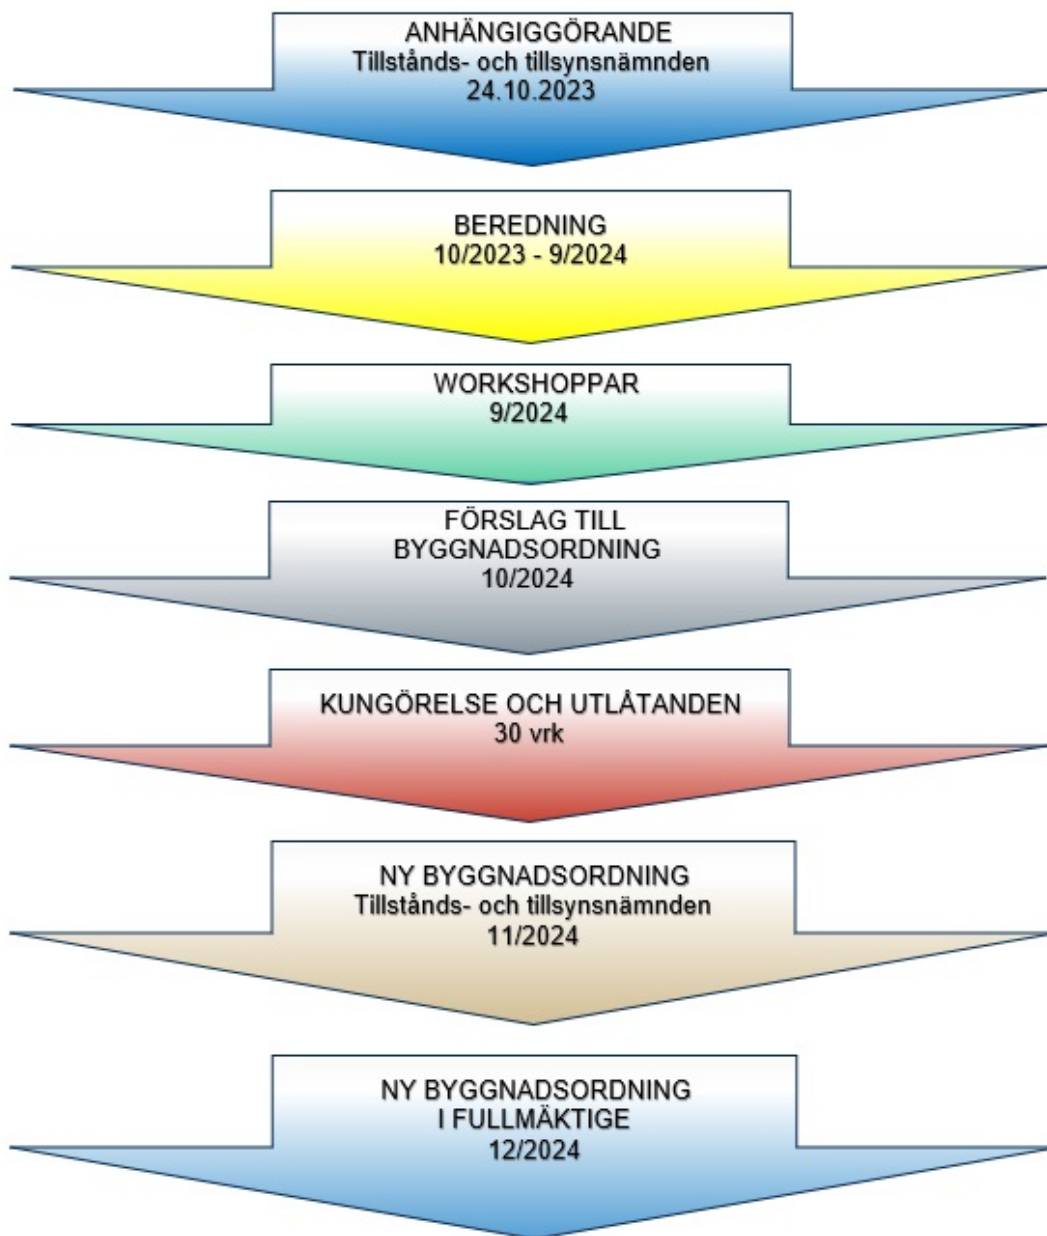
ANHÄNGIGGÖRANDE
Tillstånds- och tillsynsnämnden
24.10.2023

BEREDNING
10/2023 - 9/2024

WORKSHOPPAR
9/2024

FÖRSLAG TILL
BYGGNADSORDNING
10/2024

KUNGÖRELSE OCH UTLÅTANDEN
30 vrk

NY BYGGNADSORDNING
Tillstånds- och tillsynsnämnden
11/2024

NY BYGGNADSORDNING
I FULLMÄKTIGE
12/2024